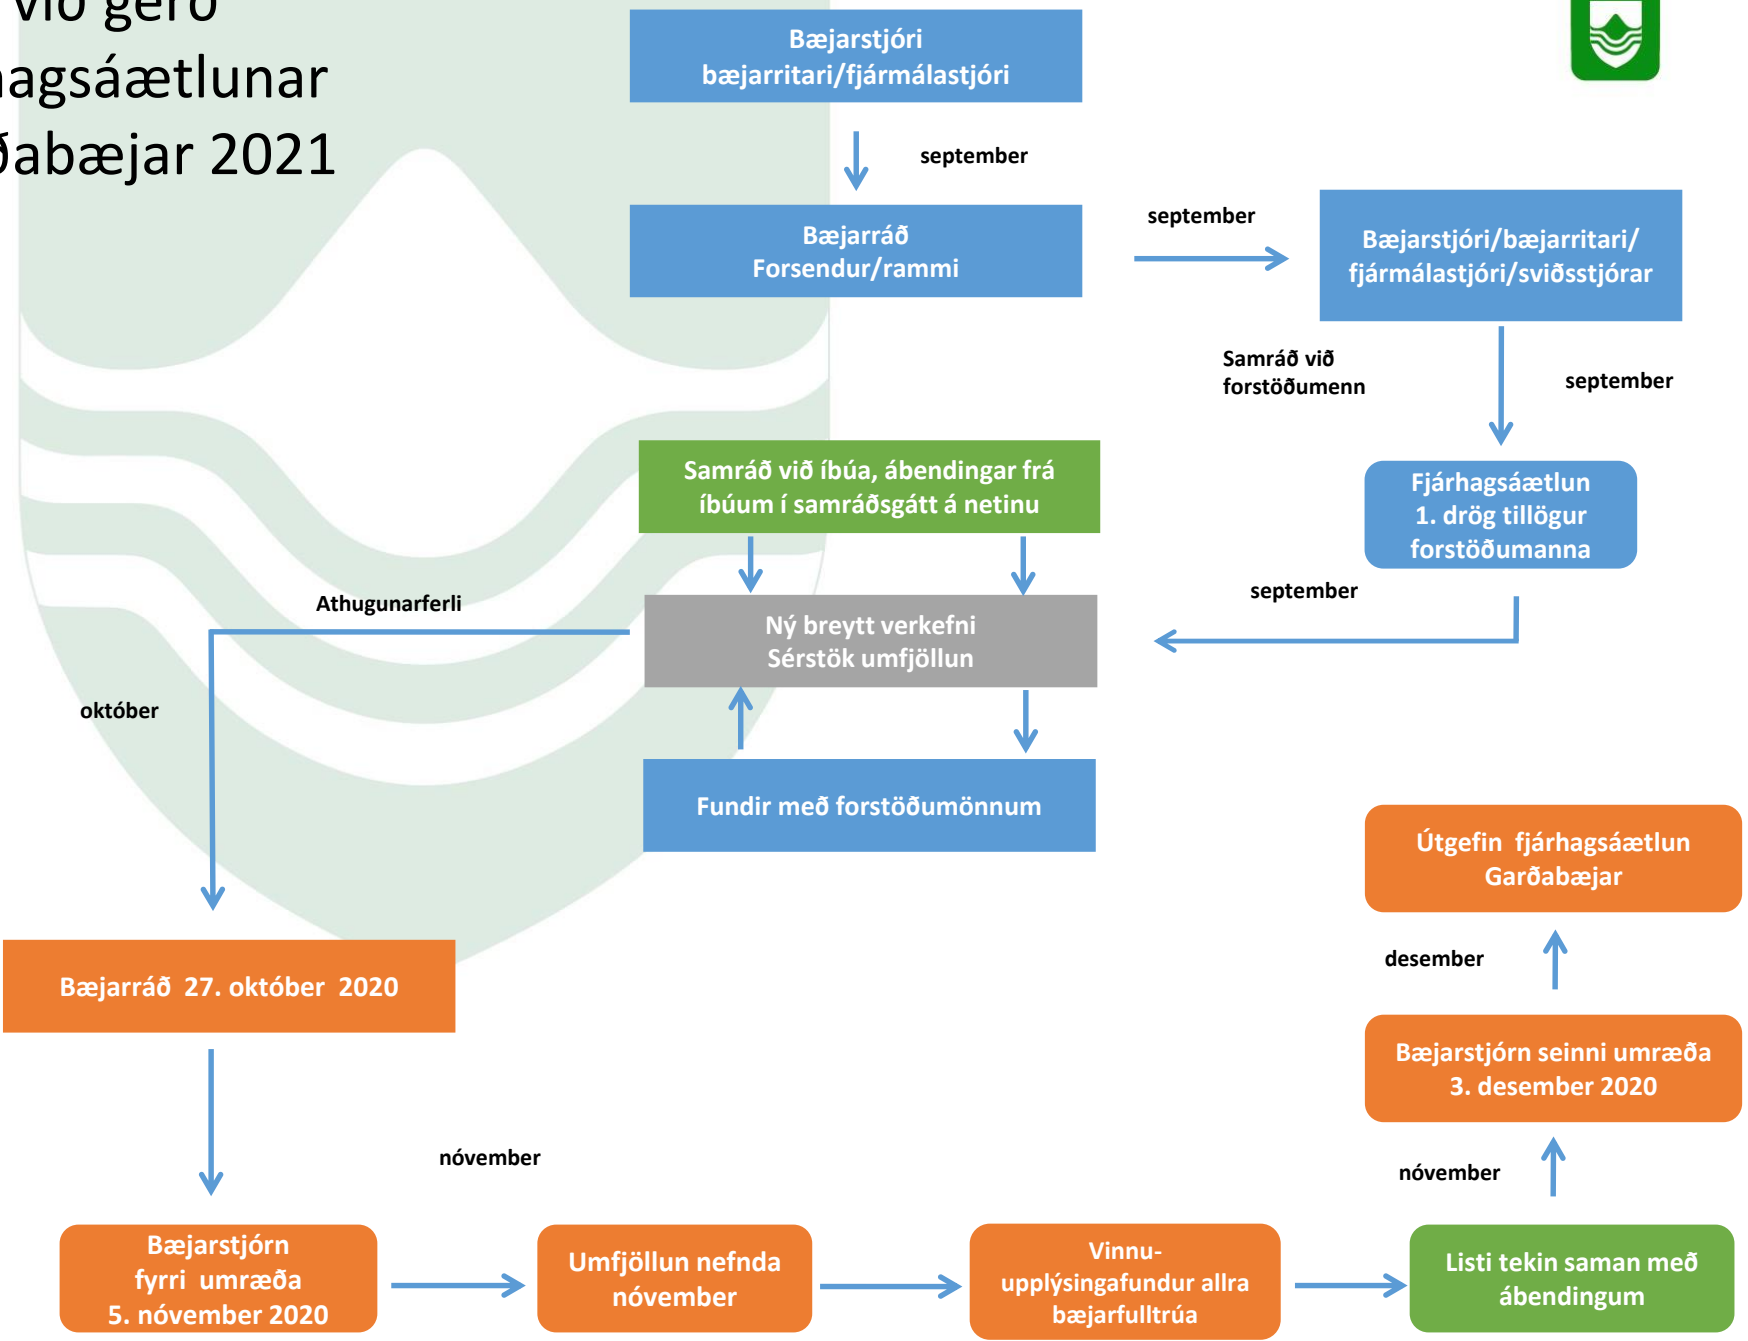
við gerð
agsáætlunar
ðabæjar 2021

Bæjarstjóri
bæjarritari/fjármálastjóri

september

Bæjarráð
Forsendur/rammi

september

Bæjarstjóri/bæjarritari/
fjármálastjóri/sviðsstjórar

Samráð við
forstöðumenn

september

Fjárhagsáætlun
1. drög tillögur
forstöðumanna

Samráð við íbúa, ábendingar frá íbúum í samráðsgátt á netinu

september

Athugunarferli

Ný breytt verkefni
Sérstök umfjöllun

október

Fundir með forstöðumönnum

Útgefin fjárhagsáætlun
Garðabæjar

desember

Bæjarráð 27. október 2020

Bæjarstjórn seinni umræða
3. desember 2020

nóvember

nóvember

Bæjarstjórn
fyrri umræða
5. nóvember 2020

Umfjöllun nefnda
nóvember

Vinnu-
upplýsingafundur allra
bæjarfulltrúa

Listi tekin saman með ábendingum